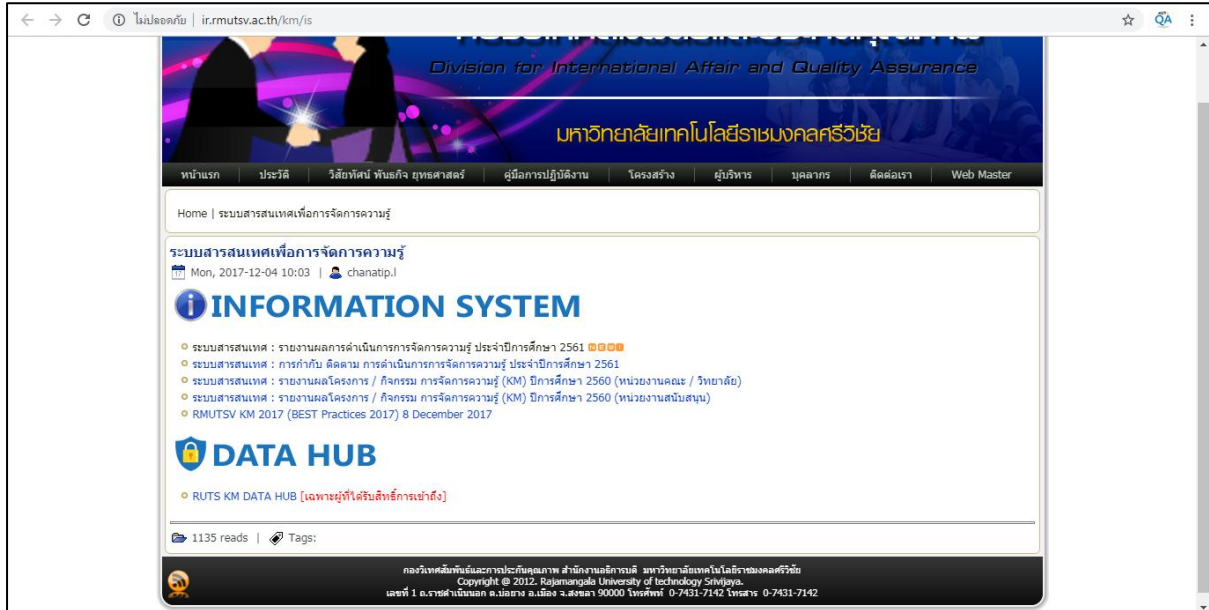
ไม่ปลอดภัย | ir.rmutsv.ac.th/km/is

Division for International Affair and Quality Assurance

มหาวิทยาลัยเทคโนโลยีราชมงคลศรีวิชัย

หน้าแรก | ประวัติ | วิสัยทัศน์ พันธกิจ ยุทธศาสตร์ | คู่มือการปฏิบัติงาน | โครงสร้าง | ผู้บริหาร | บุคลากร | ติดต่อเรา | Web Master

Home | ระบบสารสนเทศเพื่อการจัดการความรู้

ระบบสารสนเทศเพื่อการจัดการความรู้

Mon, 2017-12-04 10:03 | chanatip.l

INFORMATION SYSTEM

ระบบสารสนเทศ : รายงานผลการดำเนินการจัดการความรู้ ประจำปีการศึกษา 2561 NEW
ระบบสารสนเทศ : การกำกับ ติดตาม การดำเนินการจัดการความรู้ ประจำปีการศึกษา 2561
ระบบสารสนเทศ : รายงานผลโครงการ / กิจกรรม การจัดการความรู้ (KM) ปีการศึกษา 2560 (หน่วยงานคณะ / วิทยาลัย)
ระบบสารสนเทศ : รายงานผลโครงการ / กิจกรรม การจัดการความรู้ (KM) ปีการศึกษา 2560 (หน่วยงานสนับสนุน)
RMUTSV KM 2017 (BEST Practices 2017) 8 December 2017

DATA HUB

RUTS KM DATA HUB [เฉพาะผู้ที่ได้รับสิทธิ์การเข้าถึง]

1135 reads | Tags:

กองวิเทศสัมพันธ์และการประกันคุณภาพ สำนักงานอธิการบดี มหาวิทยาลัยเทคโนโลยีราชมงคลศรีวิชัย
Copyright @ 2012. Rajamangala University of technology Srivijaya.
เลขที่ 1 ถ.ราชดำเนินนอก ต.บ่อยาง อ.เมือง จ.สงขลา 90000 โทรศัพท์ 0-7431-7142 โทรสาร 0-7431-7142